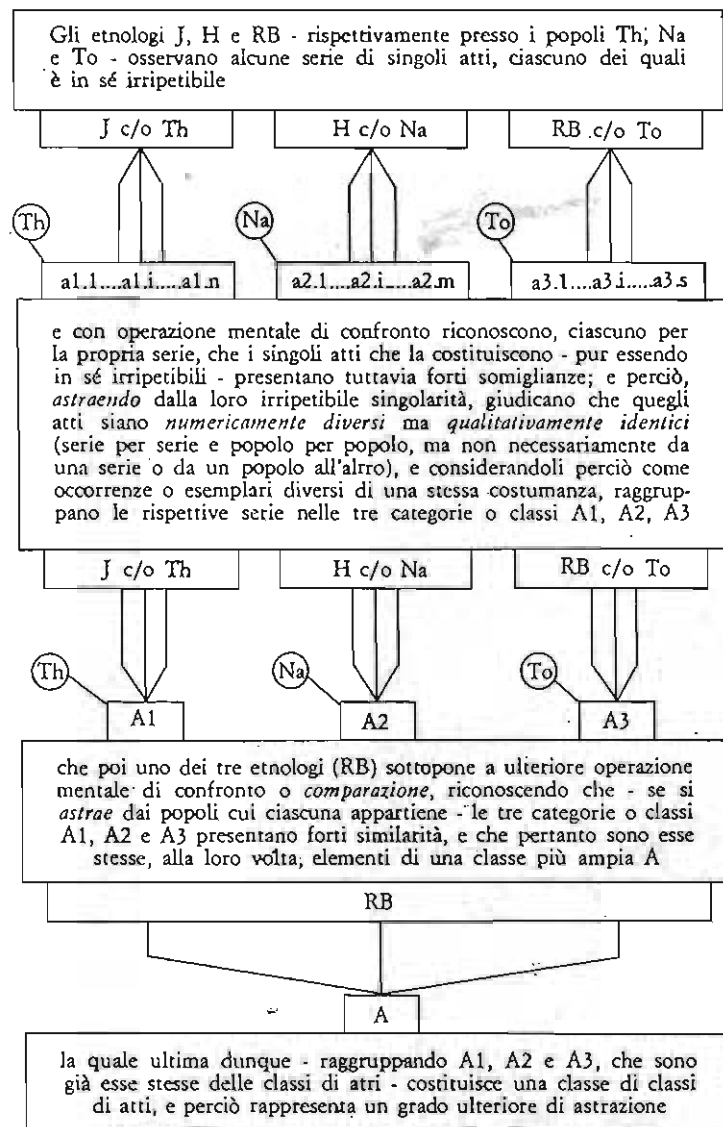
Gli etnologi J, H e RB - rispettivamente presso i popoli Th, Na e To - osservano alcune serie di singoli atti, ciascuno dei quali è in sé irripetibile

J c/o Th

H c/o Na

RB c/o To

Th

Na

To

a1.1....a1.i....a1.n

a2.1....a2.i....a2.m

a3.1....a3.i....a3.s

e con operazione mentale di confronto riconoscono, ciascuno per la propria serie, che i singoli atti che la costituiscono - pur essendo in sé irripetibili - presentano tuttavia forti somiglianze; e perciò, *astraendo* dalla loro irripetibile singolarità, giudicano che quegli atti siano *numericamente diversi* ma *qualitativamente identici* (serie per serie e popolo per popolo, ma non necessariamente da una serie o da un popolo all'alrro), e considerandoli perciò come occorrenze o esemplari diversi di una stessa costumanza, raggruppano le rispettive serie nelle tre categorie o classi A1, A2, A3

J c/o Th

H c/o Na

RB c/o To

Th

Na

To

A1

A2

A3

che poi uno dei tre etnologi (RB) sottopone a ulteriore operazione mentale di confronto o *comparazione*, riconoscendo che - se si *astrae* dai popoli cui ciascuna appartiene - le tre categorie o classi A1, A2 e A3 presentano forti similarità, e che pertanto sono esse stesse, alla loro volta, elementi di una classe più ampia A

RB

A

la quale ultima dunque - raggruppando A1, A2 e A3, che sono già esse stesse delle classi di atri - costituisce una classe di classi di atti, e perciò rappresenta un grado ulteriore di astrazione